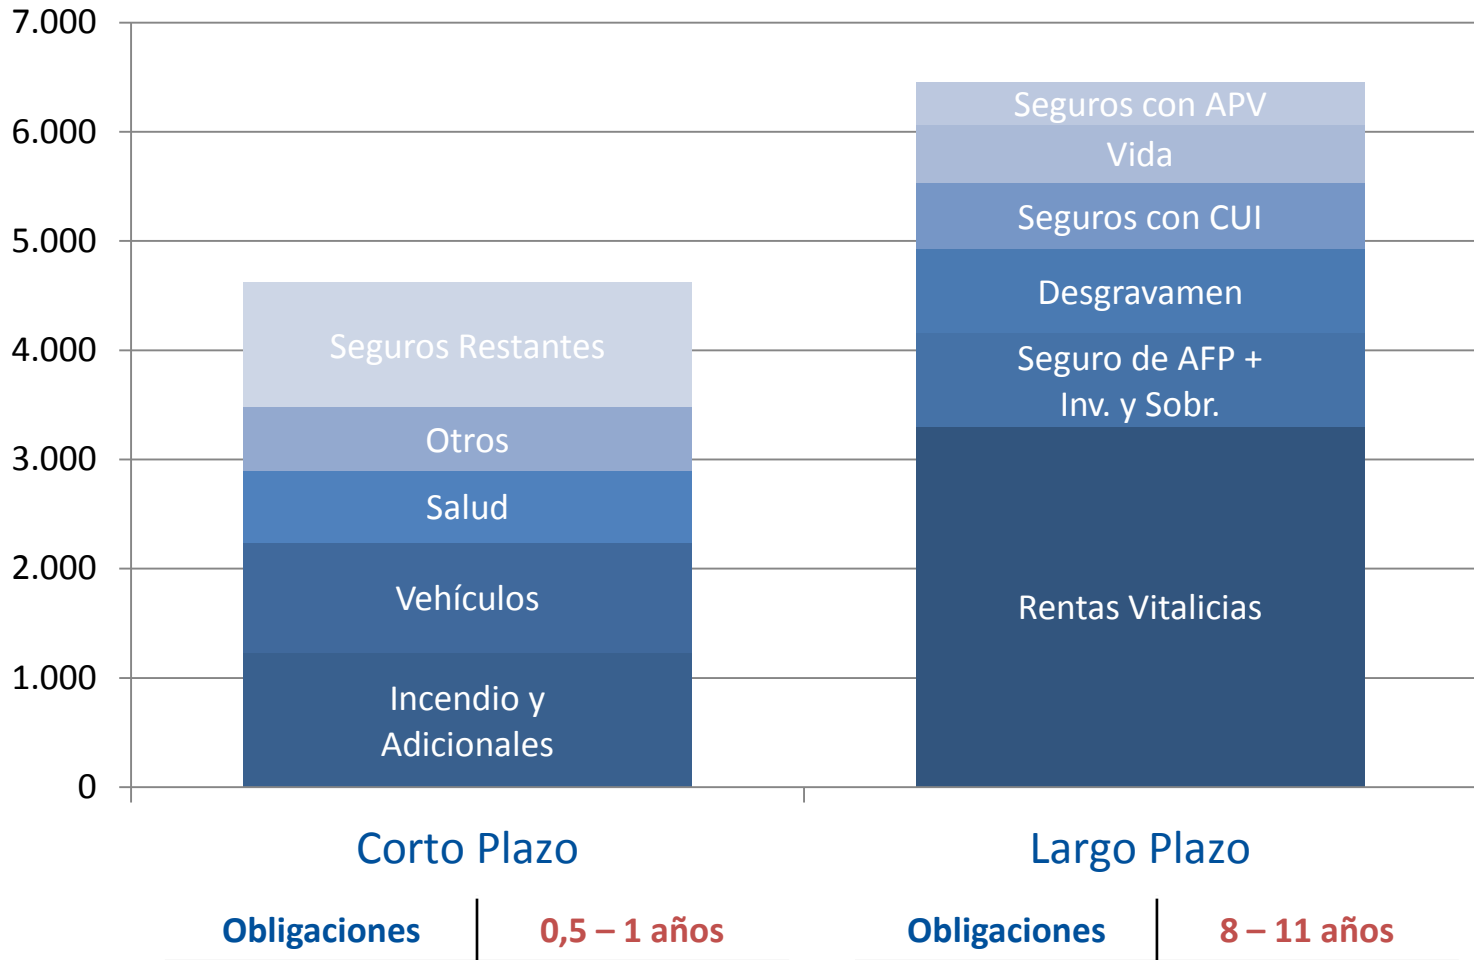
7.000
6.000
5.000
4.000
3.000
2.000
1.000
0

Seguros Restantes
Otros
Salud
Vehículos
Incendio y Adicionales

Seguros con APV
Vida
Seguros con CUI
Desgravamen
Seguro de AFP + Inv. y Sobr.
Rentas Vitalicias

Corto Plazo
Largo Plazo

Obligaciones | 0,5 – 1 años
Obligaciones | 8 – 11 años